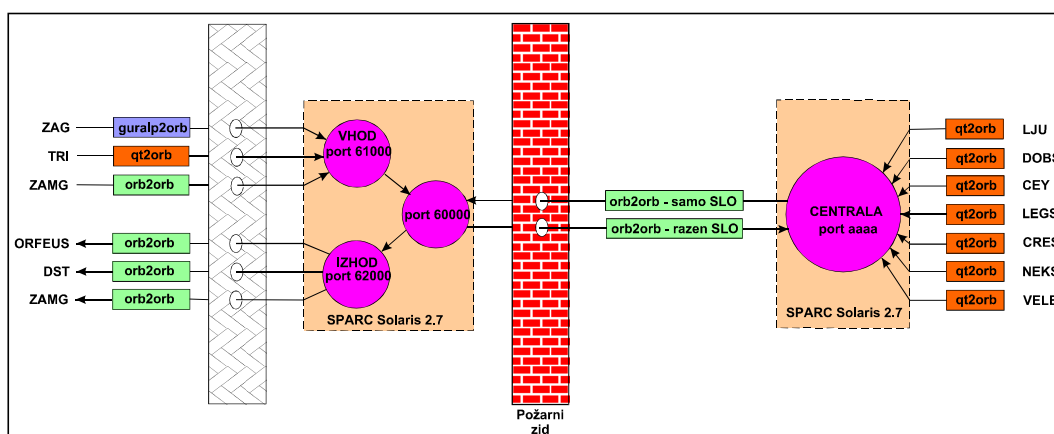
ZAG
guralp2orb
TRI
qt2orb
ZAMG
orb2orb
ORFEUS
orb2orb
DST
orb2orb
ZAMG
orb2orb

VHOD
port 61000
port 60000
IZHOD
port 62000
SPARC Solaris 2.7

Požarni zid

orb2orb - samo SLO
orb2orb - razen SLO

CENTRALA
port aaaa
SPARC Solaris 2.7

qt2orb
LJU
qt2orb
DOBS
qt2orb
CEY
qt2orb
LEGS
qt2orb
CRES
qt2orb
NEKS
qt2orb
VELE